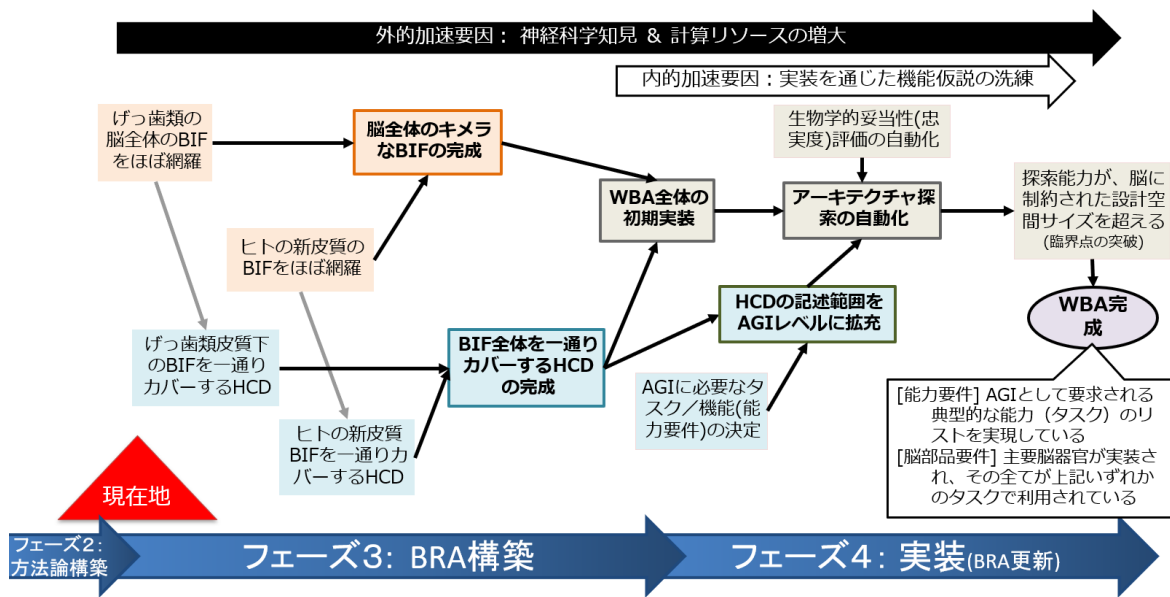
外的加速要因： 神経科学知見 & 計算リソースの増大

内的加速要因：実装を通じた機能仮説の洗練

げっ歯類の脳全体のBIFをほぼ網羅

脳全体のキメラなBIFの完成

生物学的妥当性(忠実度)評価の自動化

WBA全体の初期実装

アーキテクチャ探索の自動化

探索能力が、脳に制約された設計空間サイズを超える
(臨界点の突破)

ヒトの新皮質のBIFをほぼ網羅

WBA完成

HCDの記述範囲をAGIレベルに拡充

げっ歯類皮質下のBIFを一通りカバーするHCD

BIF全体を一通りカバーするHCDの完成

AGIに必要なタスク／機能(能力要件)の決定

[能力要件] AGIとして要求される典型的な能力（タスク）のリストを実現している
[脳部品要件] 主要脳器官が実装され、その全てが上記いずれかのタスクで利用されている

ヒトの新皮質BIFを一通りカバーするHCD

現在地

フェーズ2：方法論構築

フェーズ3：BRA構築

フェーズ4：実装(BRA更新)